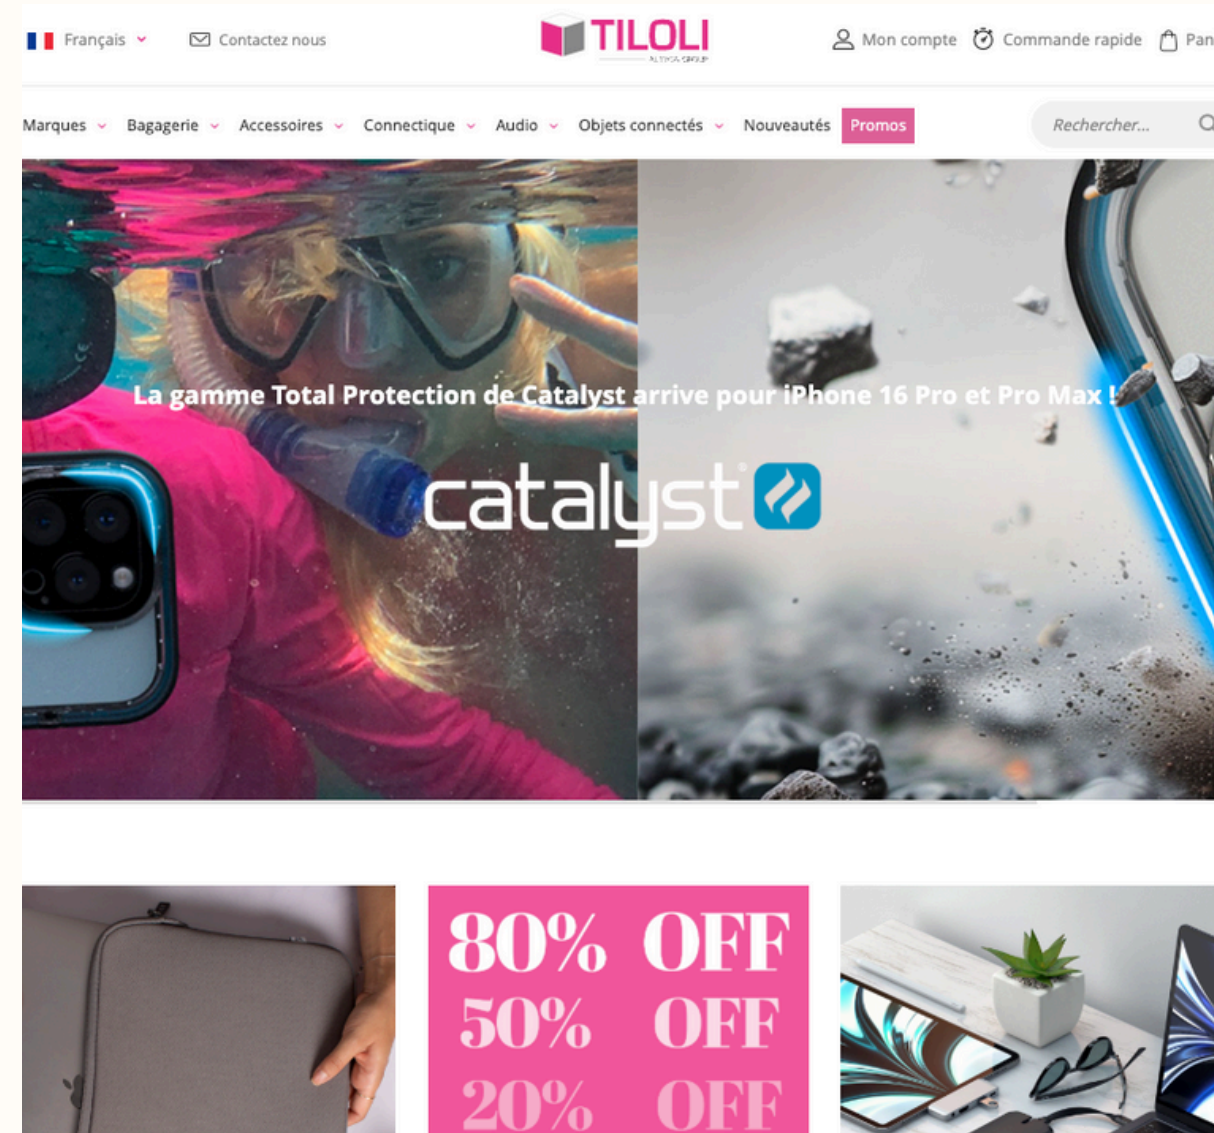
Français Contactez nous

TILOLI
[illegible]

Mon compte Commande rapide Pan

Marques Bagagerie Accessoires Connectique Audio Objets connectés Nouveautés Promos

Rechercher...

La gamme Total Protection de Catalyst arrive pour iPhone 16 Pro et Pro Max !

catalyst

80% OFF
50% OFF
20% OFF